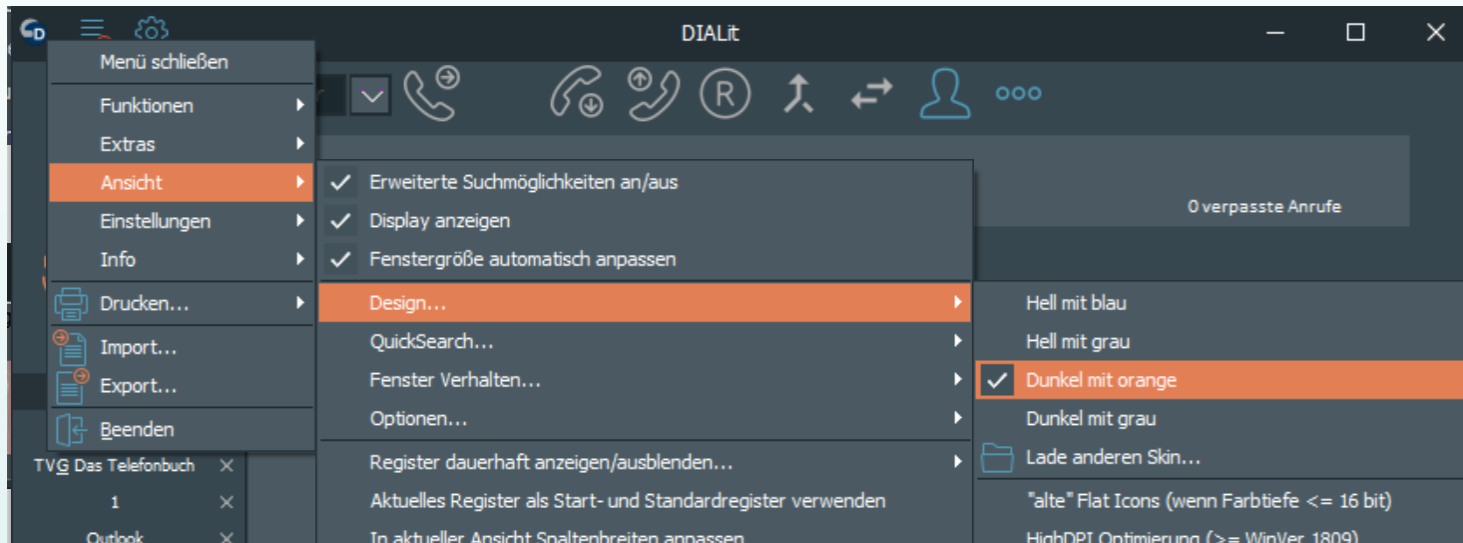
DIALit

Menü schließen
Funktionen
Extras
Ansicht
Einstellungen
Info
Drucken...
Import...
Export...
Beenden

Erweiterte Suchmöglichkeiten an/aus
Display anzeigen
Fenstergröße automatisch anpassen
Design...
QuickSearch...
Fenster Verhalten...
Optionen...
Register dauerhaft anzeigen/ausblenden...
Aktuelles Register als Start- und Standardregister verwenden
In aktueller Ansicht Spaltenbreiten anpassen

Hell mit blau
Hell mit grau
Dunkel mit orange
Dunkel mit grau
Lade anderen Skin...
"alte" Flat Icons (wenn Farbtiefe <= 16 bit)
HighDPI Optimierung (>= WinVer 1809)

0 verpasste Anrufe

TVG Das Telefonbuch
1
Outlook